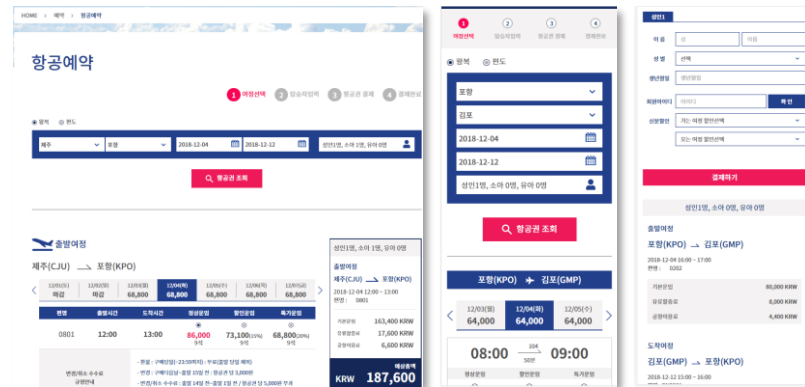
HOME > 예약 > 항공예약

항공예약

1 여정선택 2 탑승자입력 3 항공권 결제 4 결제완료

왕복 편도

제주 포항 2018-12-04 2018-12-12 성인1명, 소아 0명, 유아 0명

항공권 조회

출발여정

제주(CJU) → 포항(KPO)

| 12/01(토) 매진 | 12/02(일) 매진 | 12/03(월) 68,800 | 12/04(화) 68,800 | 12/05(수) 68,800 | 12/06(목) 68,800 | 12/07(금) 68,800 |
|---|---|---|---|---|---|---|

| 편명 | 출발시간 | 도착시간 | 정상운임 | 할인운임 | 특가운임 |
|---|---|---|---|---|---|
| 0801 | 12:00 | 13:00 | 86,000 | 73,100(15%) | 68,800(20%) |

성인1명, 소아 0명, 유아 0명

출발여정
제주(CJU) → 포항(KPO)
2018-12-04 12:00 ~ 13:00
편명 : 0801

기본운임 163,400 KRW
유류할증료 17,600 KRW
공항이용료 6,600 KRW

예상총액
KRW 187,600

편명/취소 수수료 규정안내

1 여정선택 2 탑승자입력 3 항공권 결제 4 결제완료

왕복 편도

포항
김포
2018-12-04
2018-12-12
성인1명, 소아 0명, 유아 0명

항공권 조회

포항(KPO) → 김포(GMP)

| 12/03(월) 64,000 | 12/04(화) 64,000 | 12/05(수) 64,000 |
|---|---|---|

08:00 → 09:00
104
50분

정상운임 할인운임 특가운임

성인1

이름 성 이름
성별 선택
생년월일 생년월일
회원아이디 아이디 확 인
신분할인 기는 여정 할인선택
또는 여정 할인선택

결제하기

성인1명, 소아 0명, 유아 0명

출발여정
포항(KPO) → 김포(GMP)
2018-12-04 16:00 ~ 17:00
편명 : 0202

기본운임 64,000 KRW
유류할증료 8,000 KRW
공항이용료 4,400 KRW

도착여정
김포(GMP) → 포항(KPO)
2018-12-12 15:00 ~ 16:00